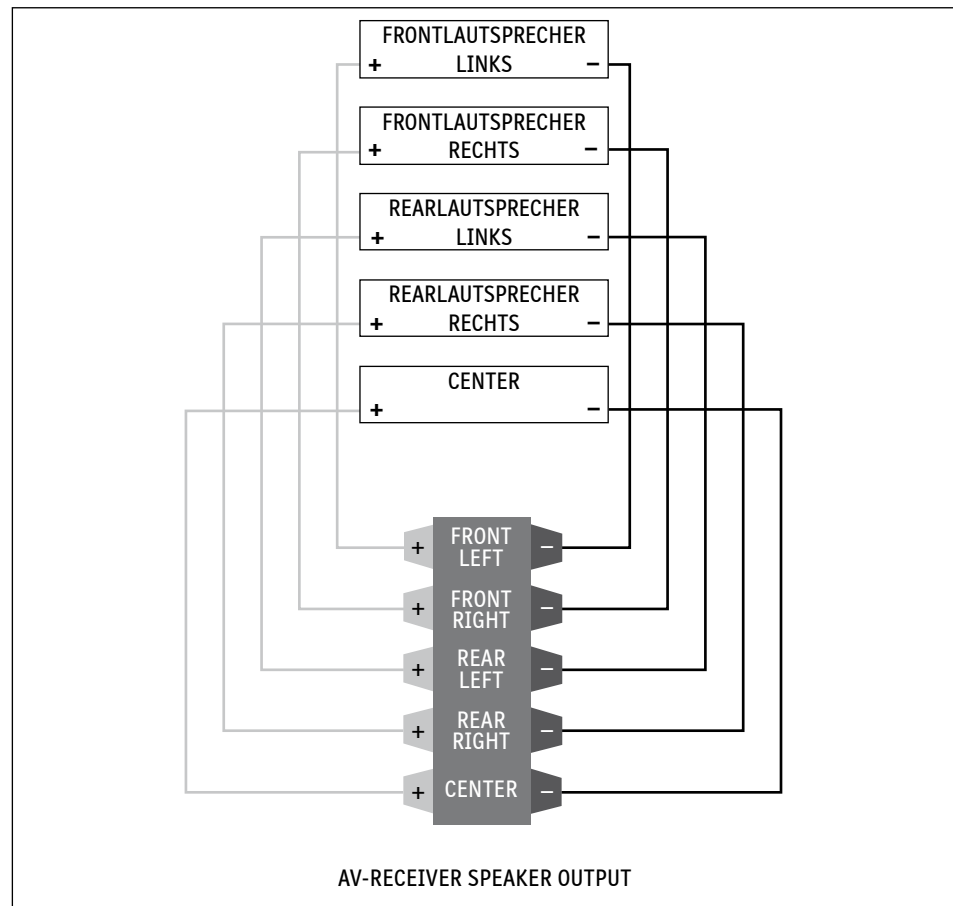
FRONTLAUTSPRECHER
+ LINKS −

FRONTLAUTSPRECHER
+ RECHTS −

REARLAUTSPRECHER
+ LINKS −

REARLAUTSPRECHER
+ RECHTS −

CENTER
+ −

+ FRONT LEFT −

+ FRONT RIGHT −

+ REAR LEFT −

+ REAR RIGHT −

+ CENTER −

AV-RECEIVER SPEAKER OUTPUT